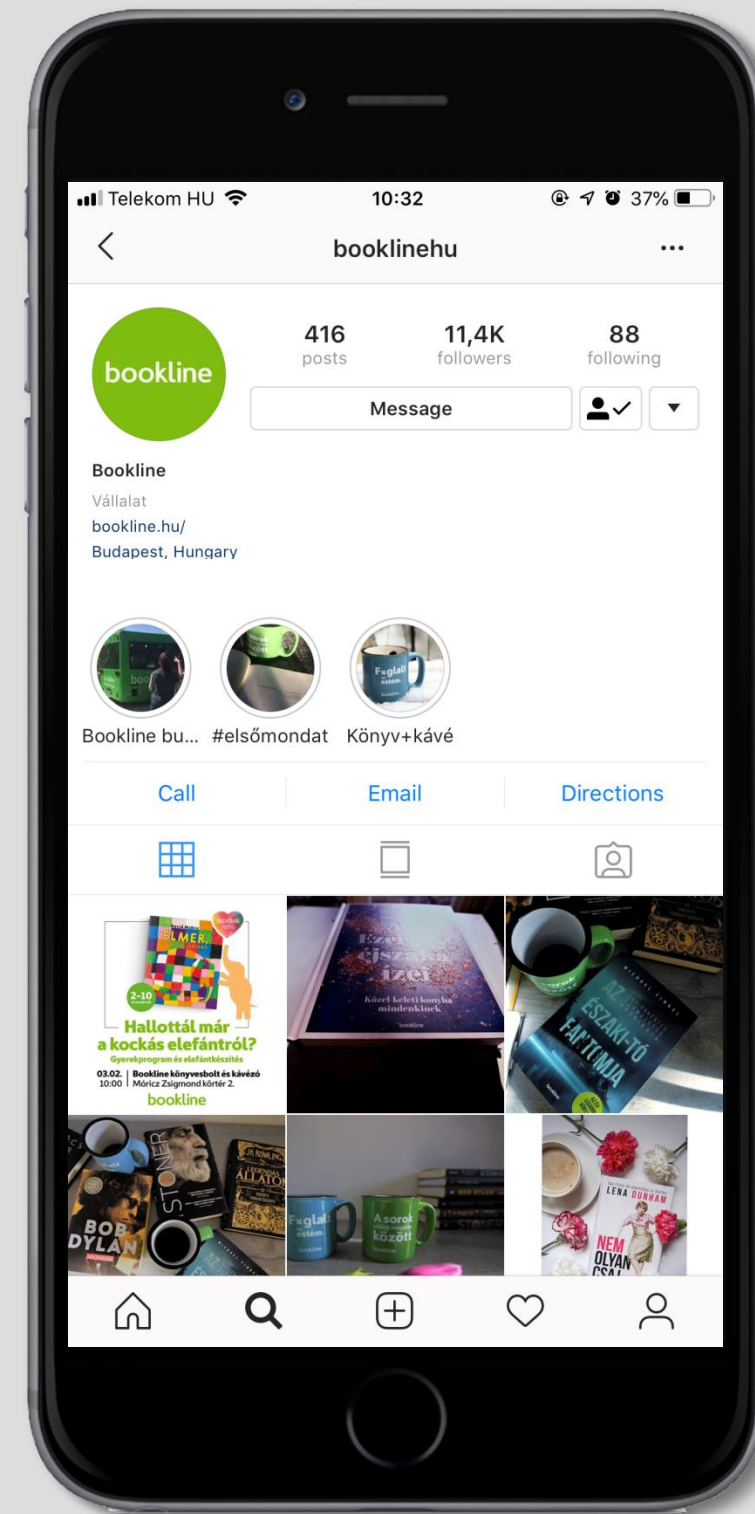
Telekom HU 10:32 37%

booklinehu

bookline

416 posts

11,4K followers

88 following

Message

Bookline
Vállalat
bookline.hu/
Budapest, Hungary

Bookline bu... #elsőmondat Könyv+kávé

Call Email Directions

ELMER

2-10

Hallottál már a kockás elefántról?
Gyerekprogram és elefántkészítés

03.02. 10:00 | Bookline könyvesbolt és kávézó Móricz Zsigmond körtér 2.

bookline

ízei
Közel-keleti konyha mindenkinek
bookline

AZ ÉSZAKI-TÓ FANTOMJA

BOB DYLAN

STONER

ÁLLATOK

F×glal! estém.
bookline

A sorok között
bookline

LENA DUNHAM

NEM OLYAN